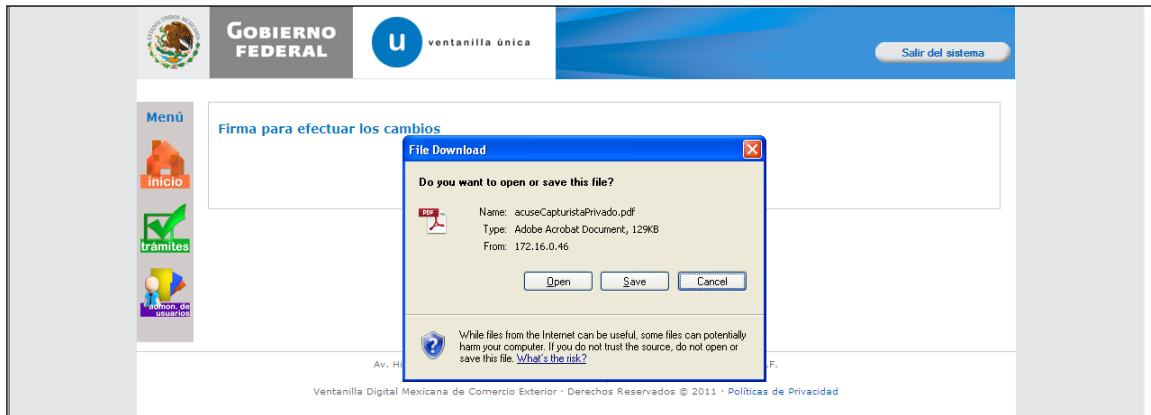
ESTADOS UNIDOS MEXICANOS

GOBIERNO FEDERAL

u ventanilla única

Salir del sistema

Menú

inicio

trámites

admon. de usuarios

Firma para efectuar los cambios

File Download

Do you want to open or save this file?

PDF

Name: acuseCapturistaPrivado.pdf
Type: Adobe Acrobat Document, 129KB
From: 172.16.0.46

Open Save Cancel

While files from the Internet can be useful, some files can potentially harm your computer. If you do not trust the source, do not open or save this file. What's the risk?

Av. Hi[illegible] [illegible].F.

Ventanilla Digital Mexicana de Comercio Exterior · Derechos Reservados © 2011 · Políticas de Privacidad